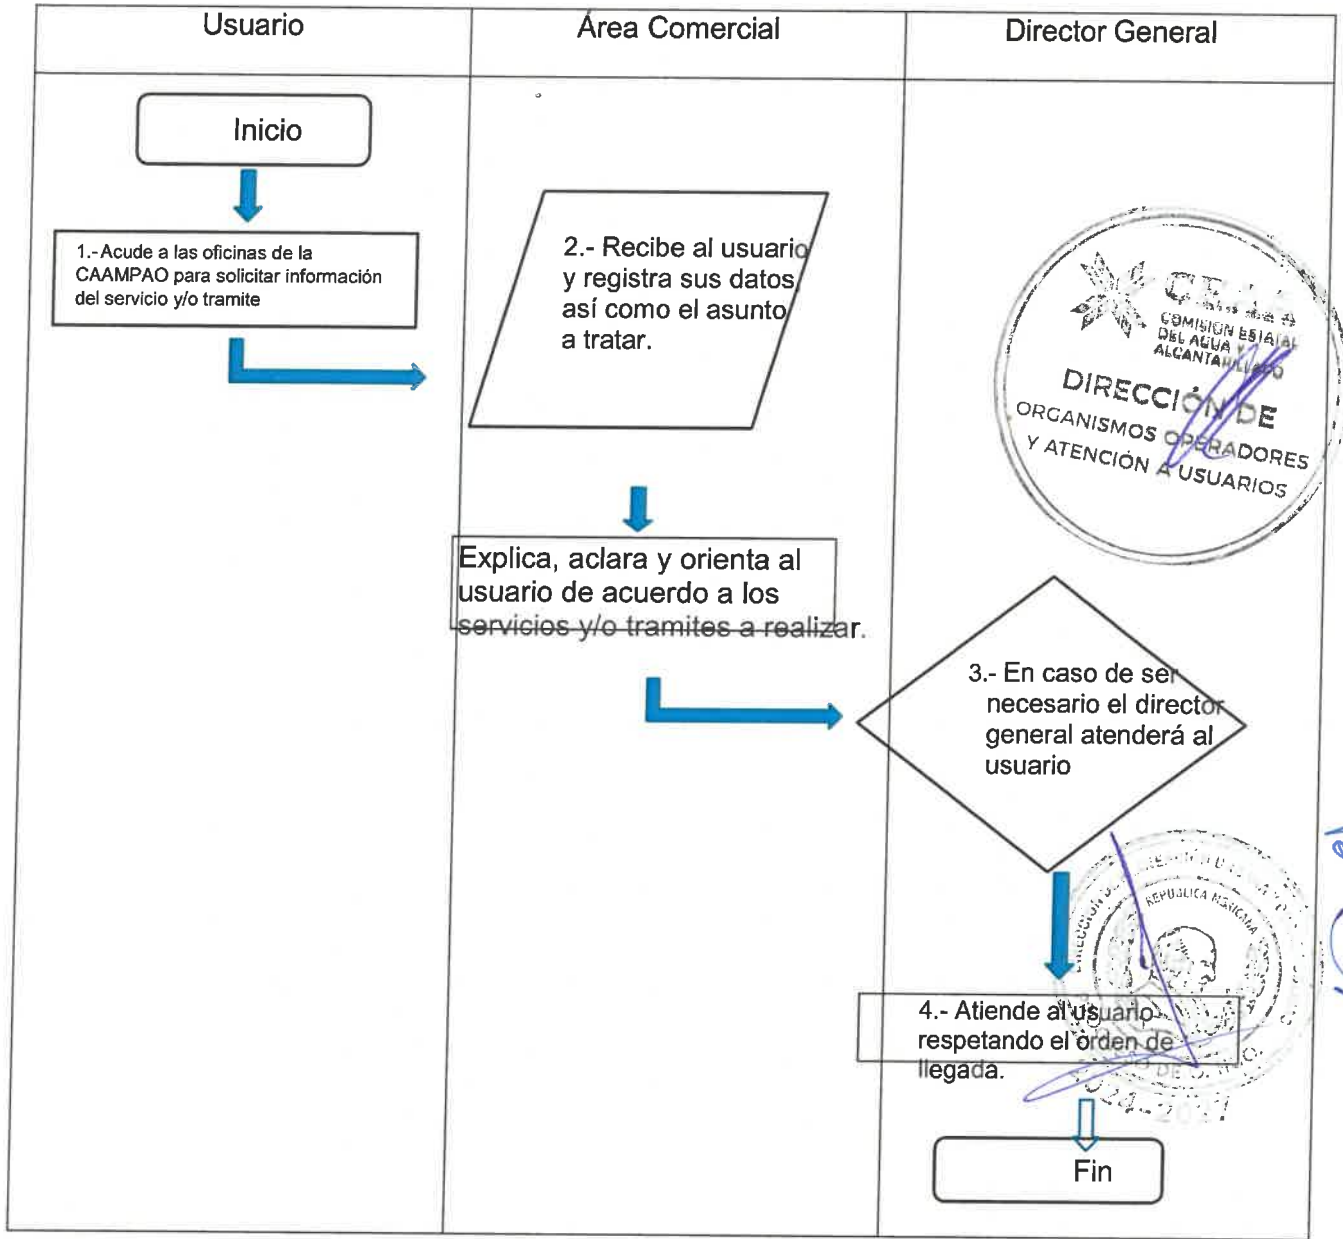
| Usuario | Área Comercial | Director General |
|---|---|---|

Inicio

1.-Acude a las oficinas de la CAAMPAO para solicitar información del servicio y/o tramite

2.- Recibe al usuario y registra sus datos así como el asunto a tratar.

Explica, aclara y orienta al usuario de acuerdo a los servicios y/o tramites a realizar.

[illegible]
COMISIÓN ESTATAL DEL AGUA Y ALCANTARILLADO
DIRECCIÓN DE ORGANISMOS OPERADORES Y ATENCIÓN A USUARIOS

3.- En caso de ser necesario el director general atenderá al usuario

4.- Atiende al usuario respetando el orden de llegada.

REPÚBLICA MEXICANA
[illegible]
2021

Fin